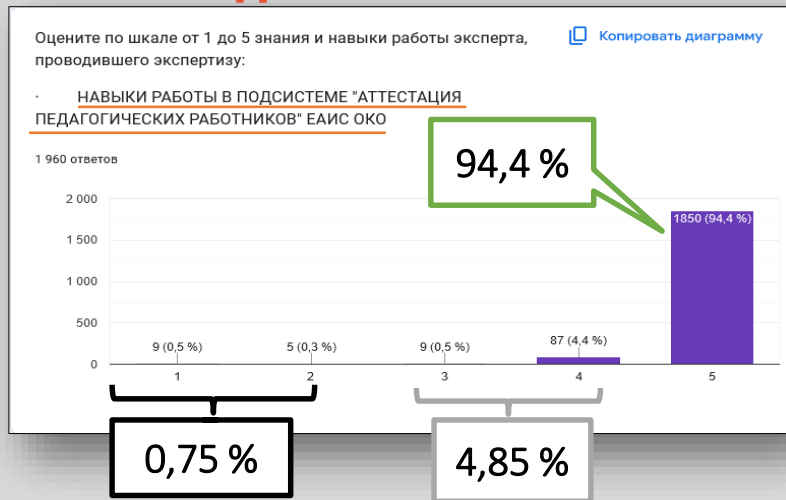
Оцените по шкале от 1 до 5 знания и навыки работы эксперта, проводившего экспертизу:

Копировать диаграмму

· НАВЫКИ РАБОТЫ В ПОДСИСТЕМЕ "АТТЕСТАЦИЯ ПЕДАГОГИЧЕСКИХ РАБОТНИКОВ" ЕАИС ОКО

1 960 ответов

94,4 %

2 000
1 500
1 000
500
0

9 (0,5 %)
5 (0,3 %)
9 (0,5 %)
87 (4,4 %)
1850 (94,4 %)

1
2
3
4
5

0,75 %

4,85 %